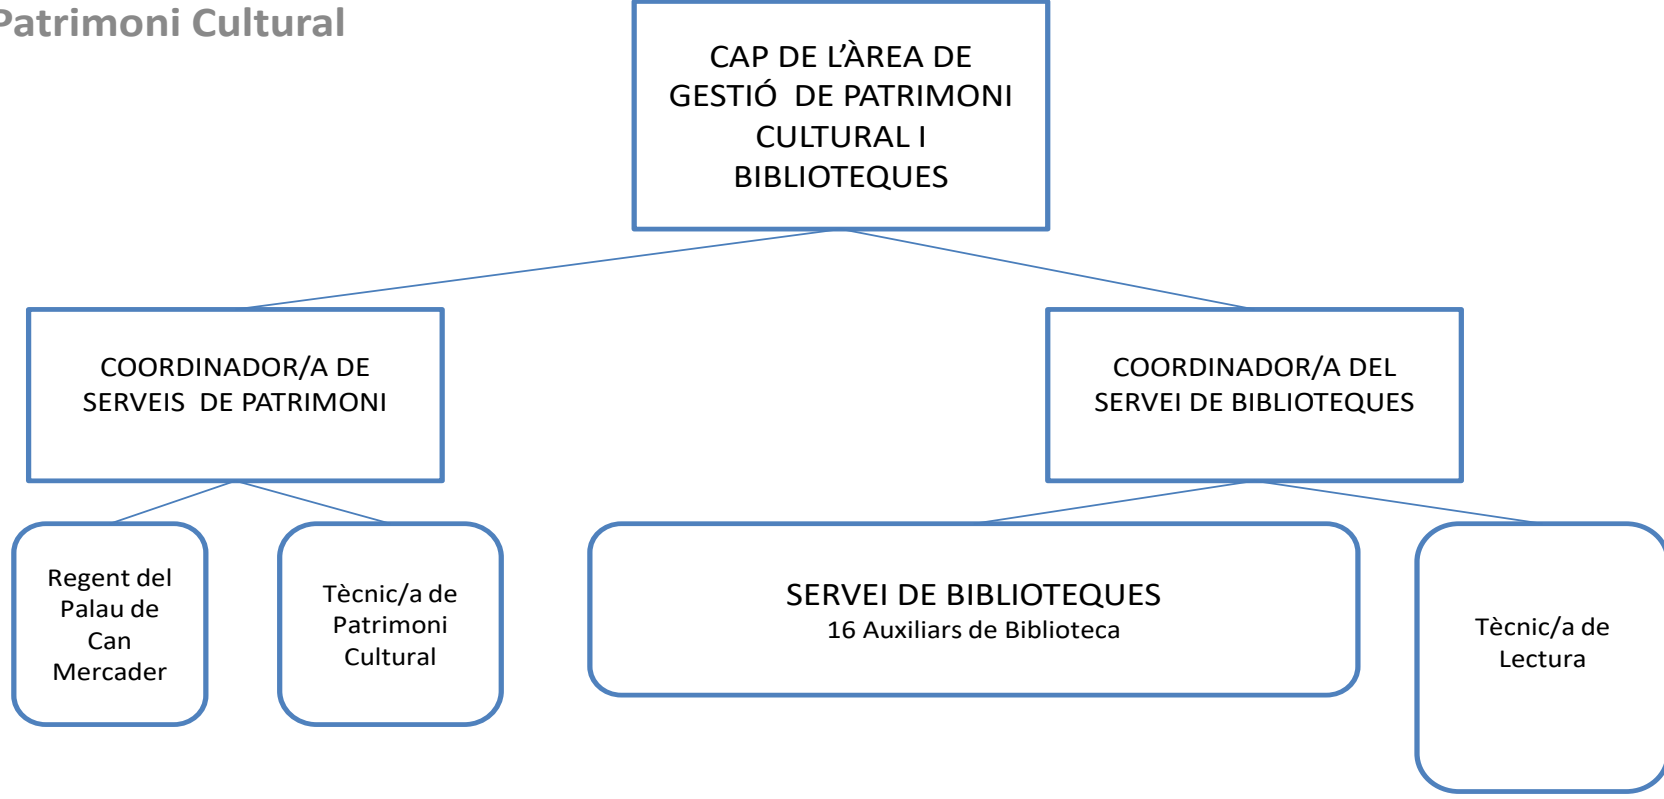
Patrimoni Cultural

CAP DE L'ÀREA DE GESTIÓ DE PATRIMONI CULTURAL I BIBLIOTEQUES

COORDINADOR/A DE SERVEIS DE PATRIMONI

COORDINADOR/A DEL SERVEI DE BIBLIOTEQUES

Regent del Palau de Can Mercader

Tècnic/a de Patrimoni Cultural

SERVEI DE BIBLIOTEQUES
16 Auxiliars de Biblioteca

Tècnic/a de Lectura